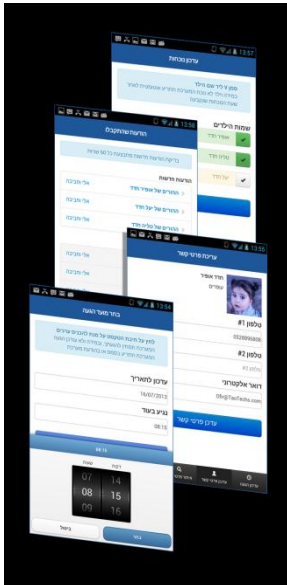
13:57
עדכון נוכחות
שמות הילדים
13:56
הודעות שהתקבלו
הודעות חדשות
אני מבינה
אני מבינה
אני מבינה
13:56
עדכון פרטי קשר
עמרים
טלפון #1
טלפון #2
דואר אלקטרוני
עדכון פרטי קשר
13:54
בחר מועד הגעה
עדכון לתאריך
16/07/2013
נגיע בשעה
08:15
08
15
09
16
ביטול